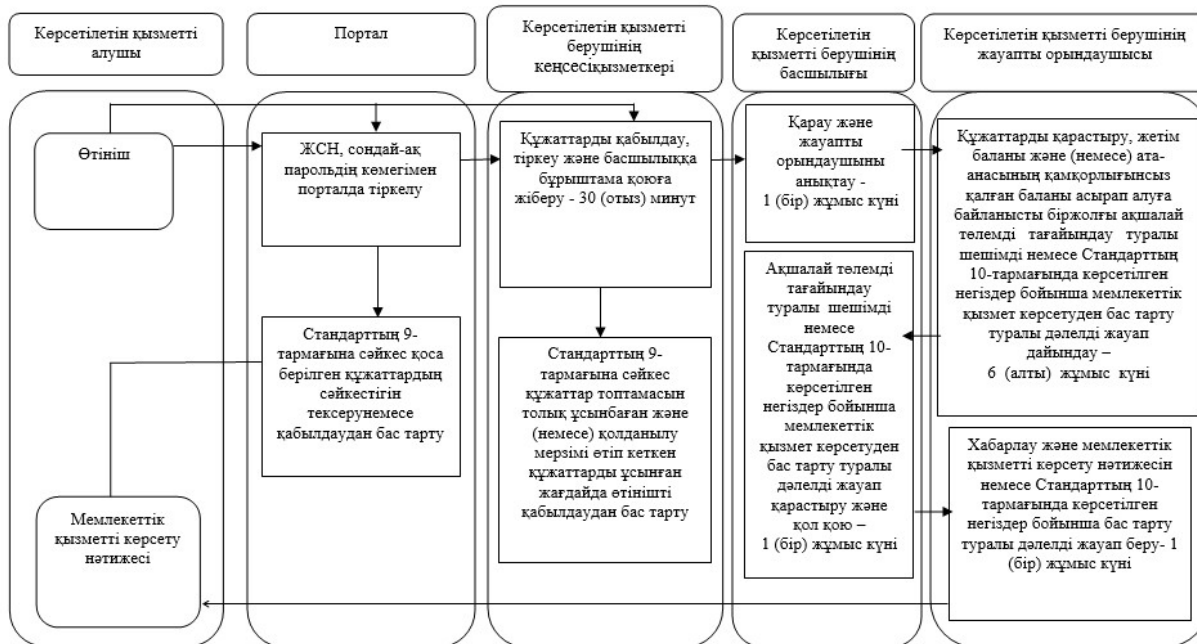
Көрсетілетін қызметті алушы

Портал

Көрсетілетін қызметті берушінің кеңсесіқызметкері

Көрсетілетін қызметті берушінің басшылығы

Көрсетілетін қызметті берушінің жауапты орындаушысы

Өтініш

ЖСН, сондай-ақ парольдің көмегімен порталда тіркелу

Құжаттарды қабылдау, тіркеу және басшылыққа бұрыштама қоюға жіберу - 30 (отыз) минут

Қарау және жауапты орындаушыны анықтау - 1 (бір) жұмыс күні

Құжаттарды қарастыру, жетім баланы және (немесе) ата-анасының қамқорлығынсыз қалған баланы асырап алуға байланысты біржолғы ақшалай төлемді тағайындау туралы шешімді немесе Стандарттың 10-тармағында көрсетілген негіздер бойынша мемлекеттік қызмет көрсетуден бас тарту туралы дәлелді жауап дайындау – 6 (алты) жұмыс күні

Ақшалай төлемді тағайындау туралы шешімді немесе Стандарттың 10-тармағында көрсетілген негіздер бойынша мемлекеттік қызмет көрсетуден бас тарту туралы дәлелді жауап қарастыру және қол қою – 1 (бір) жұмыс күні

Стандарттың 9-тармағына сәйкес қоса берілген құжаттардың сәйкестігін тексерунемесе қабылдаудан бас тарту

Стандарттың 9-тармағына сәйкес құжаттар топтамасын толық ұсынбаған және (немесе) қолданылу мерзімі өтіп кеткен құжаттарды ұсынған жағдайда өтінішті қабылдаудан бас тарту

Хабарлау және мемлекеттік қызметті көрсету нәтижесін немесе Стандарттың 10-тармағында көрсетілген негіздер бойынша бас тарту туралы дәлелді жауап беру- 1 (бір) жұмыс күні

Мемлекеттік қызметті көрсету нәтижесі